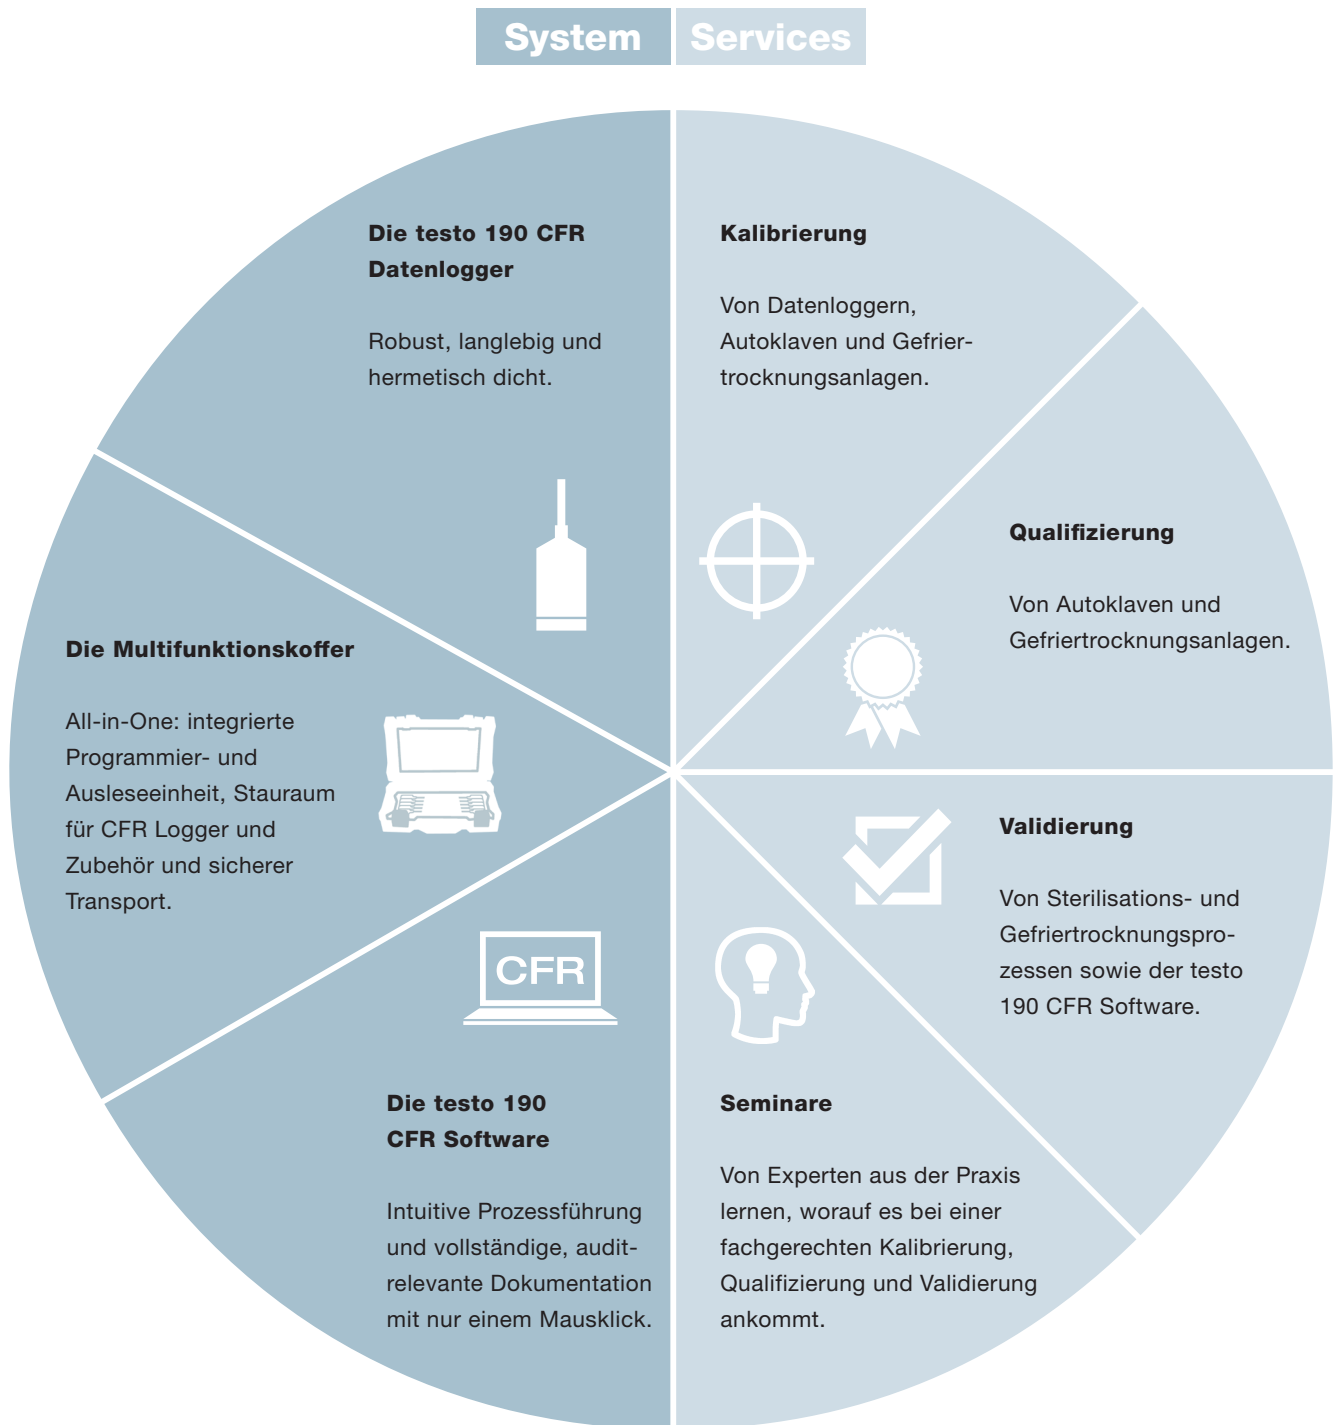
System Services

Die testo 190 CFR Datenlogger

Robust, langlebig und hermetisch dicht.

Kalibrierung

Von Datenloggern, Autoklaven und Gefriertrocknungsanlagen.

Qualifizierung

Von Autoklaven und Gefriertrocknungsanlagen.

Die Multifunktionskoffer

All-in-One: integrierte Programmier- und Ausleseeinheit, Stauraum für CFR Logger und Zubehör und sicherer Transport.

Validierung

Von Sterilisations- und Gefriertrocknungsprozessen sowie der testo 190 CFR Software.

CFR

Die testo 190 CFR Software

Intuitive Prozessführung und vollständige, auditrelevante Dokumentation mit nur einem Mausklick.

Seminare

Von Experten aus der Praxis lernen, worauf es bei einer fachgerechten Kalibrierung, Qualifizierung und Validierung ankommt.